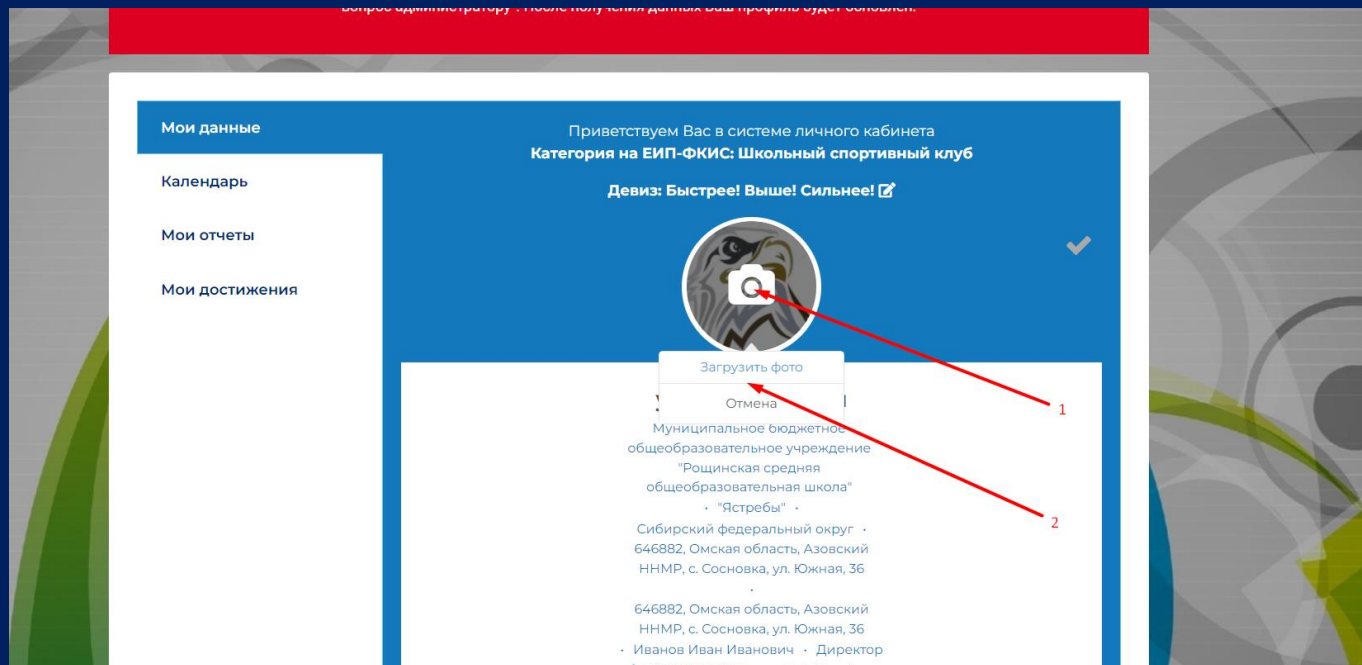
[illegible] администратору . После получения данных Ваш профиль будет обновлен.

Мои данные

Календарь

Мои отчеты

Мои достижения

Приветствуем Вас в системе личного кабинета
Категория на ЕИП-ФКИС: Школьный спортивный клуб

Девиз: Быстрее! Выше! Сильнее!

Загрузить фото

Отмена

Муниципальное бюджетное общеобразовательное учреждение "Рощинская средняя общеобразовательная школа"
· "Ястребы" ·
Сибирский федеральный округ ·
646882, Омская область, Азовский ННМР, с. Сосновка, ул. Южная, 36
·
646882, Омская область, Азовский ННМР, с. Сосновка, ул. Южная, 36
· Иванов Иван Иванович · Директор

1

2